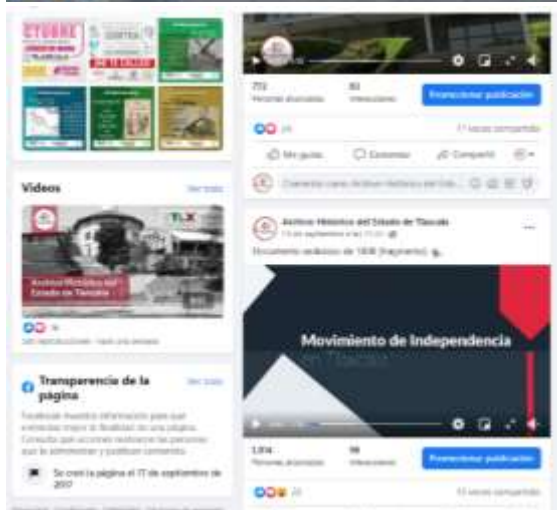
OCTUBRE

772
Personas alcanzadas
82
Interacciones
Promocionar publicación

29
11 veces compartido

Me gusta
Comentar
Compartir

Comenta como Archivo Histórico del Est...

Videos
Ver todo

Archivo Histórico del Estado de Tlaxcala

TLX

Archivo Histórico del Estado de Tlaxcala
15 de septiembre a las 11:30

Documento sedicioso de 1808 (fragmento).

Movimiento de Independencia
en Tlaxcala

Transparencia de la página
Ver todo

Facebook muestra información para que entiendas mejor la finalidad de una página. Consulta qué acciones realizan las personas que la administran y publican contenido.

Se creó la página el 17 de septiembre de 2017

1,014
Personas alcanzadas
98
Interacciones
Promocionar publicación

22
13 veces compartido